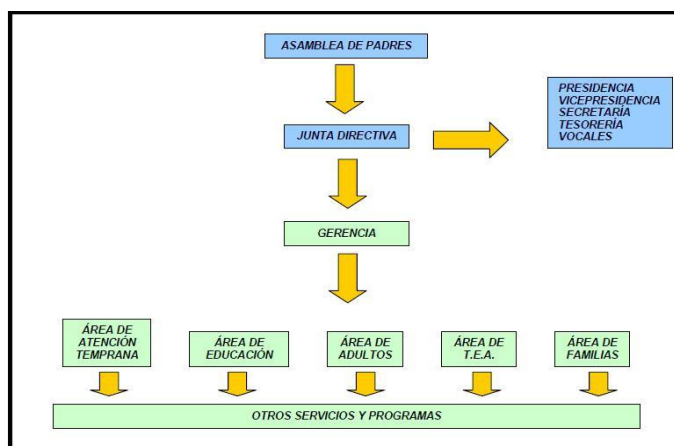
ASAMBLEA DE PADRES

JUNTA DIRECTIVA

PRESIDENCIA
VICEPRESIDENCIA
SECRETARÍA
TESORERÍA
VOCALES

GERENCIA

ÁREA DE ATENCIÓN TEMPRANA

ÁREA DE EDUCACIÓN

ÁREA DE ADULTOS

ÁREA DE T.E.A.

ÁREA DE FAMILIAS

OTROS SERVICIOS Y PROGRAMAS